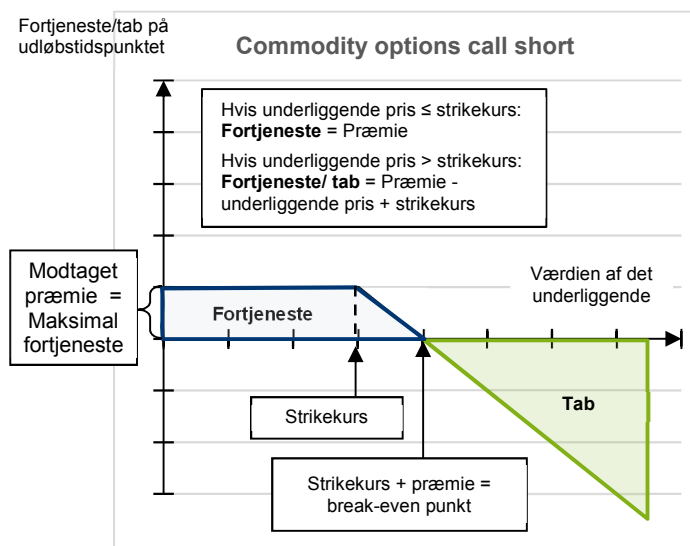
Fortjeneste/tab på udløbstidspunktet

Commodity options call short

Hvis underliggende pris ≤ strikekurs:
**Fortjeneste** = Præmie

Hvis underliggende pris > strikekurs:
**Fortjeneste/ tab** = Præmie - underliggende pris + strikekurs

Modtaget præmie = Maksimal fortjeneste

Værdien af det underliggende

Fortjeneste

Tab

Strikekurs

Strikekurs + præmie = break-even punkt